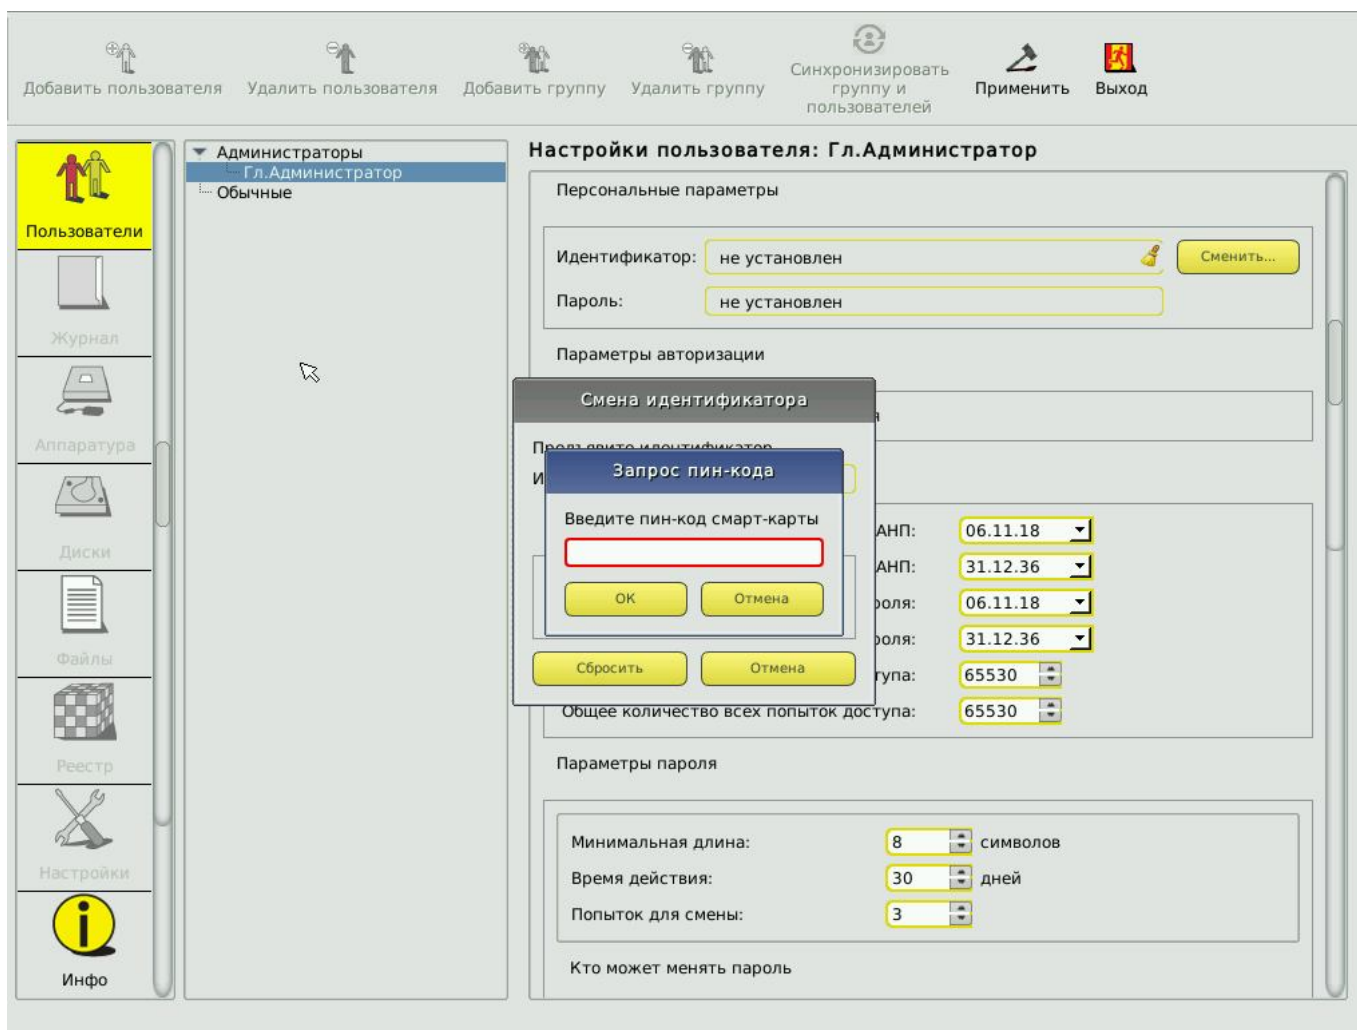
Добавить пользователя Удалить пользователя Добавить группу Удалить группу Синхронизировать группу и пользователей Применить Выход

Пользователи
Журнал
Аппаратура
Диски
Файлы
Реестр
Настройки
Инфо

Администраторы
Гл.Администратор
Обычные

Настройки пользователя: Гл.Администратор

Персональные параметры

Идентификатор: не установлен Сменить...
Пароль: не установлен

Параметры авторизации

Смена идентификатора

Пред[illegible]
И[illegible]

Запрос пин-кода

Введите пин-код смарт-карты

ОК Отмена

Сбросить Отмена

АНП: 06.11.18
АНП: 31.12.36
роля: 06.11.18
роля: 31.12.36
тупа: 65530
Общее количество всех попыток доступа: 65530

Параметры пароля

Минимальная длина: 8 символов
Время действия: 30 дней
Попыток для смены: 3

Кто может менять пароль